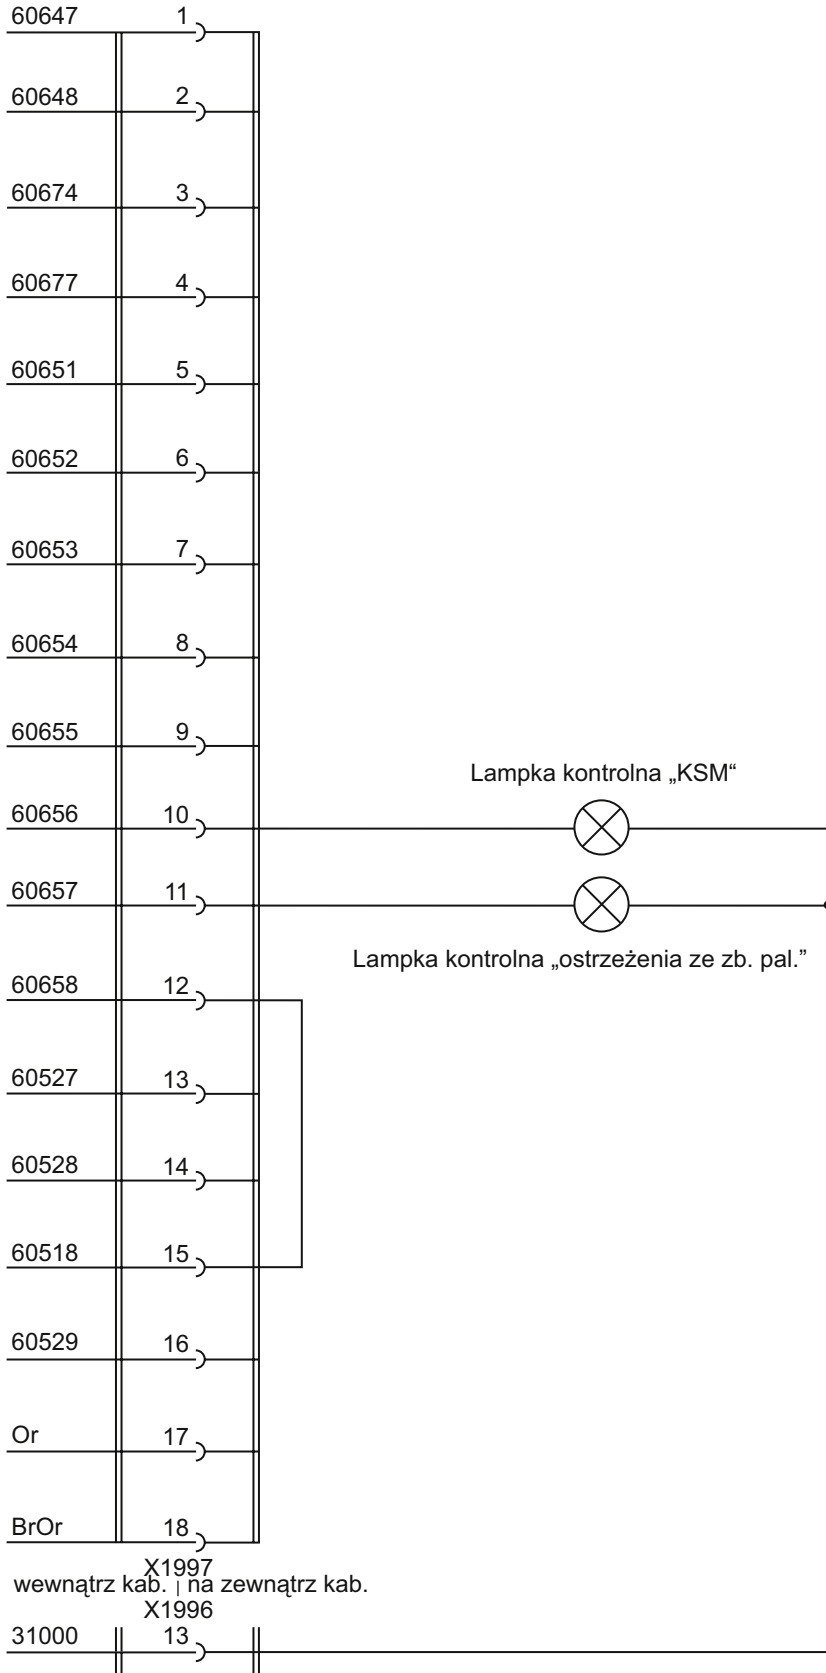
60647 1
60648 2
60674 3
60677 4
60651 5
60652 6
60653 7
60654 8
60655 9
Lampka kontrolna „KSM“
60656 10
60657 11
Lampka kontrolna „ostrzeżenia ze zb. pal.”
60658 12
60527 13
60528 14
60518 15
60529 16
Or 17
BrOr 18
X1997
wewnątrz kab. | na zewnątrz kab.
X1996
31000 13